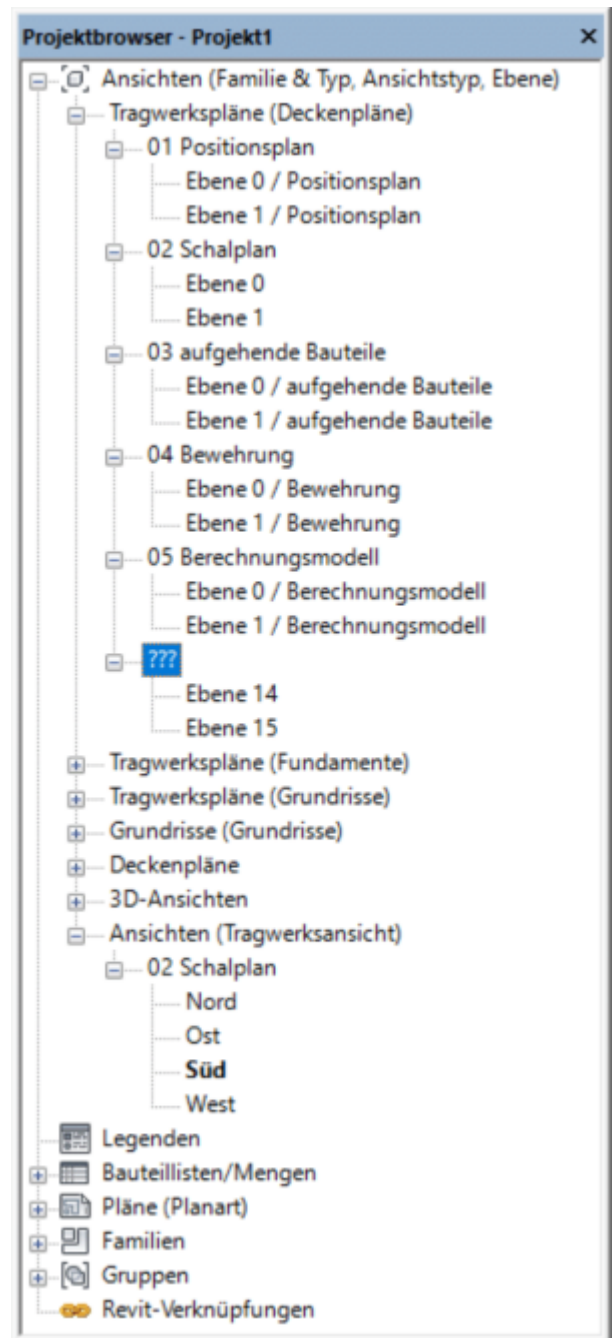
Projektbrowser - Projekt1 ×

Ansichten (Familie & Typ, Ansichtstyp, Ebene)
Tragwerkspläne (Deckenpläne)
01 Positionsplan
Ebene 0 / Positionsplan
Ebene 1 / Positionsplan
02 Schalplan
Ebene 0
Ebene 1
03 aufgehende Bauteile
Ebene 0 / aufgehende Bauteile
Ebene 1 / aufgehende Bauteile
04 Bewehrung
Ebene 0 / Bewehrung
Ebene 1 / Bewehrung
05 Berechnungsmodell
Ebene 0 / Berechnungsmodell
Ebene 1 / Berechnungsmodell
???
Ebene 14
Ebene 15
Tragwerkspläne (Fundamente)
Tragwerkspläne (Grundrisse)
Grundrisse (Grundrisse)
Deckenpläne
3D-Ansichten
Ansichten (Tragwerksansicht)
02 Schalplan
Nord
Ost
**Süd**
West
Legenden
Bauteillisten/Mengen
Pläne (Planart)
Familien
Gruppen
Revit-Verknüpfungen